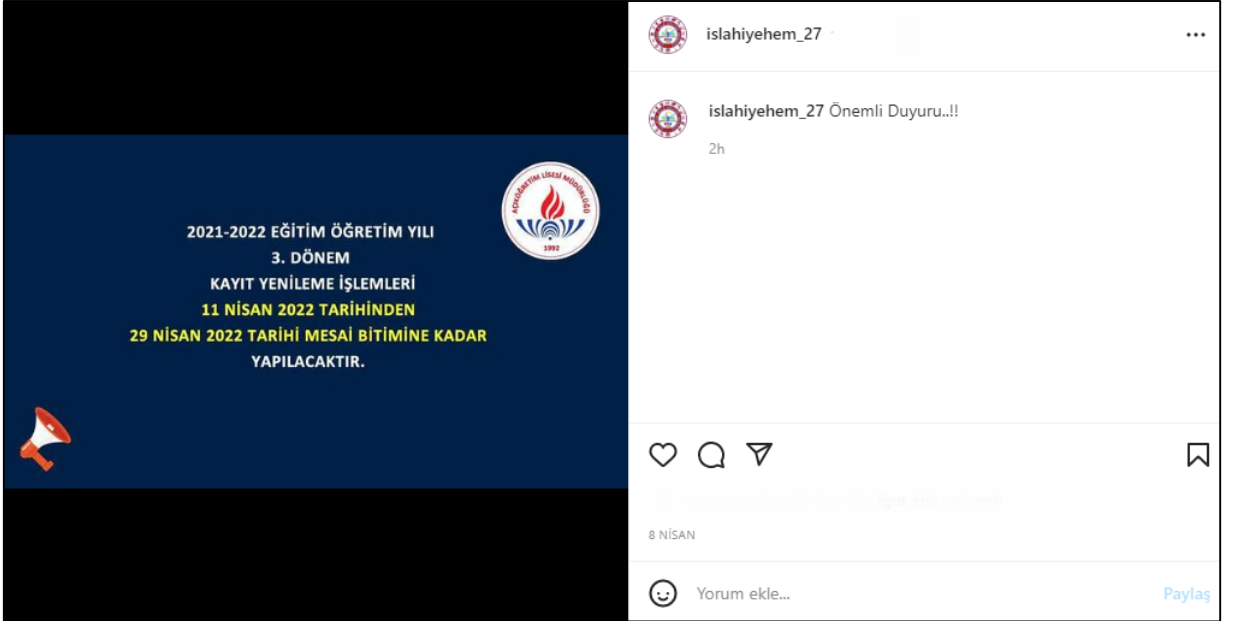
2021-2022 EĞİTİM ÖĞRETİM YILI
3. DÖNEM
KAYIT YENİLEME İŞLEMLERİ
11 NİSAN 2022 TARİHİNDEN
29 NİSAN 2022 TARİHİ MESAİ BİTİMİNE KADAR
YAPILACAKTIR.

AÇIKÖĞRETİM LİSESİ MÜDÜRLÜĞÜ
1992

islahiyehem_27

islahiyehem_27 Önemli Duyuru..!!

2h

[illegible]

8 NİSAN

Yorum ekle...

Paylaş